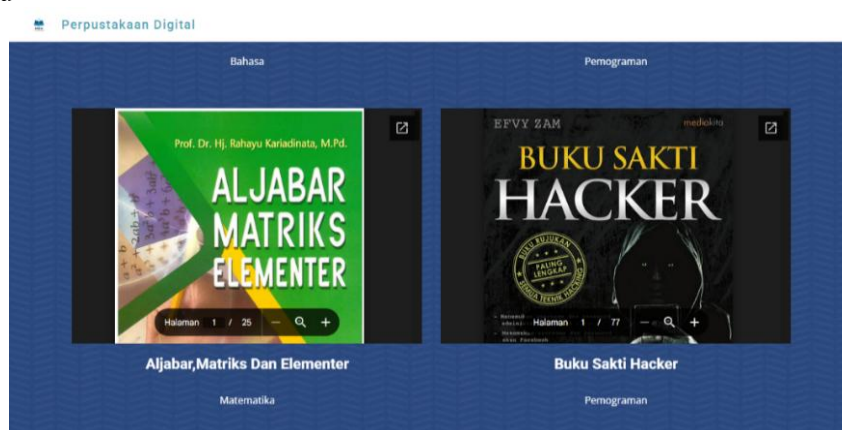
Perpustakaan Digital

Bahasa

Pemograman

Prof. Dr. Hj. Rahayu Kariadinata, M.Pd.

ALJABAR MATRIKS ELEMENTER

Halaman 1 / 25

EFVY ZAM

mediakita

BUKU SAKTI HACKER

BUKU RUJUKAN PALING LENGKAP SEMUA TEKNIK HACKING

Halaman 1 / 77

Aljabar,Matriks Dan Elementer

Matematika

Buku Sakti Hacker

Pemograman